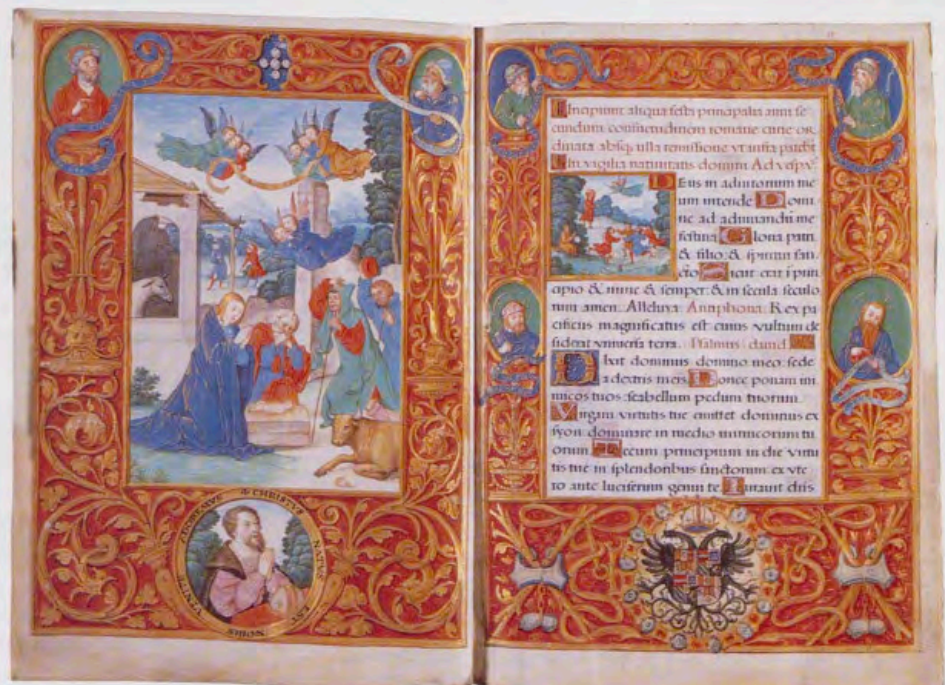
Incipiunt aliqua festa principalia anni se cundum consuetudinem romane curie ordinata absque ulla remissione et in ista parte In vigilia nativitatis domini Ad vespas

Deus in adiutorium meum intende Domine ad adiuvandum me festina Gloria patri & filio & spiritui sancto Sicut erat in principio & nunc & semper & in secula seculorum amen Alleluya Antiphona Rex pacificus magnificatus est cuius vultum desiderat universa terra Psalmus david

Dixit dominus domino meo: sede a dextris meis Donec ponam inimicos tuos: scabellum pedum tuorum.

Virgam virtutis tue emittet dominus ex syon: dominare in medio inimicorum tuorum Tecum principium in die virtutis tue in splendoribus sanctorum: ex utero ante luciferum genui te Iuravit dns

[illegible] ABRAHAE & CHRISTUS NATUS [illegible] SIMON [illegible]